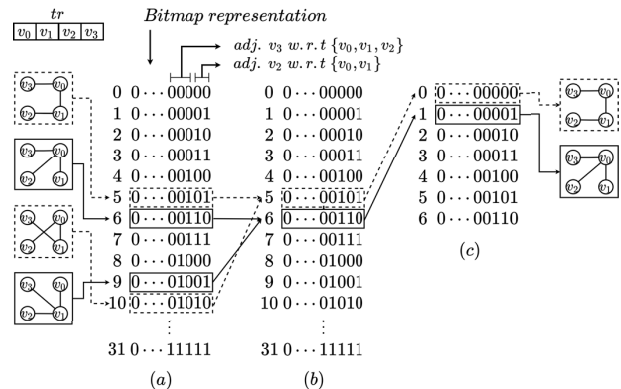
$tr$

| $v_0$ | $v_1$ | $v_2$ | $v_3$ |
|---|---|---|---|

$Bitmap\ representation$

$adj.\ v_3\ w.r.t\ \{v_0, v_1, v_2\}$
$adj.\ v_2\ w.r.t\ \{v_0, v_1\}$

$v_3$ $v_0$ $v_2$ $v_1$
$v_3$ $v_0$ $v_2$ $v_1$
$v_3$ $v_0$ $v_2$ $v_1$
$v_3$ $v_0$ $v_2$ $v_1$

0 $0\cdots00000$
1 $0\cdots00001$
2 $0\cdots00010$
3 $0\cdots00011$
4 $0\cdots00100$
5 $0\cdots00101$
6 $0\cdots00110$
7 $0\cdots00111$
8 $0\cdots01000$
9 $0\cdots01001$
10 $0\cdots01010$
$\vdots$
31 $0\cdots11111$

$(a)$

0 $0\cdots00000$
1 $0\cdots00001$
2 $0\cdots00010$
3 $0\cdots00011$
4 $0\cdots00100$
5 $0\cdots00101$
6 $0\cdots00110$
7 $0\cdots00111$
8 $0\cdots01000$
9 $0\cdots01001$
10 $0\cdots01010$
$\vdots$
31 $0\cdots11111$

$(b)$

0 $0\cdots00000$
1 $0\cdots00001$
2 $0\cdots00010$
3 $0\cdots00011$
4 $0\cdots00100$
5 $0\cdots00101$
6 $0\cdots00110$

$(c)$

$v_3$ $v_0$ $v_2$ $v_1$
$v_3$ $v_0$ $v_2$ $v_1$